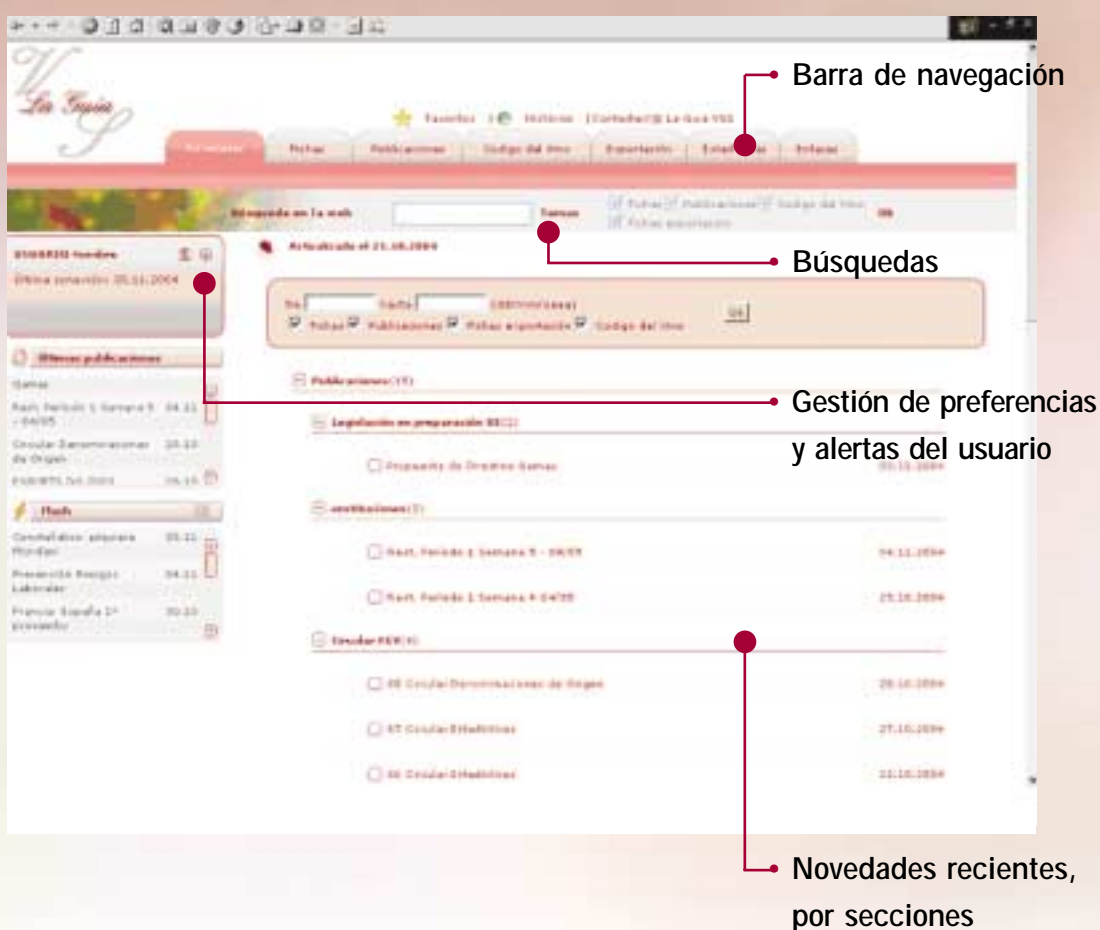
Barra de navegación

Búsquedas

Gestión de preferencias y alertas del usuario

Novedades recientes, por secciones

La Guía

Favoritos | Historico | Contacto | La Guía VSS

Portada | Fichas | Publicaciones | Codigo del Vino | Exportación | Estadísticas | Enlaces

Búsqueda en la web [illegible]

Actualizado el 21.10.2004

De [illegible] hasta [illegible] (dd/mm/aaaa)

Fichas Publicaciones Fichas exportación Codigo del Vino

Ok

Publicaciones (15)

Legislación en preparación (2)

Propuesta de Directiva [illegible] 05.11.2004

Resoluciones (3)

Rest. Periodo 1 Semana 5 - 04/05 04.11.2004

Rest. Periodo 1 Semana 4 04/05 25.10.2004

Circular FEV (4)

88 Circular Denominaciones de Origen 28.10.2004

87 Circular Estadísticas 27.10.2004

86 Circular Estadísticas 22.10.2004

USUARIO Nombre

Última conexión: 05.11.2004

Últimas publicaciones

Flash